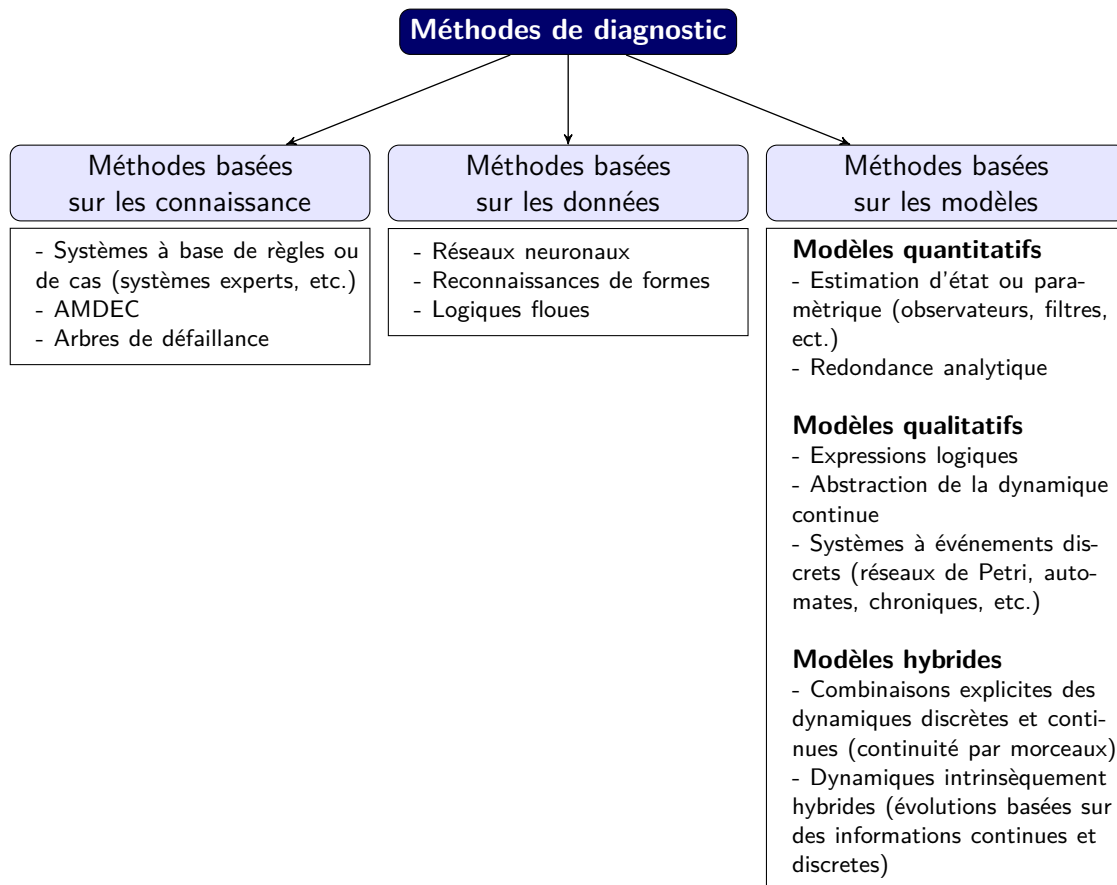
Méthodes de diagnostic

Méthodes basées sur les connaissance

- Systèmes à base de règles ou de cas (systèmes experts, etc.)
- AMDEC
- Arbres de défaillance

Méthodes basées sur les données

- Réseaux neuronaux
- Reconnaissances de formes
- Logiques floues

Méthodes basées sur les modèles

**Modèles quantitatifs**
- Estimation d'état ou paramètrique (observateurs, filtres, ect.)
- Redondance analytique

**Modèles qualitatifs**
- Expressions logiques
- Abstraction de la dynamique continue
- Systèmes à événements discrets (réseaux de Petri, automates, chroniques, etc.)

**Modèles hybrides**
- Combinaisons explicites des dynamiques discrètes et continues (continuité par morceaux)
- Dynamiques intrinsèquement hybrides (évolutions basées sur des informations continues et discretes)